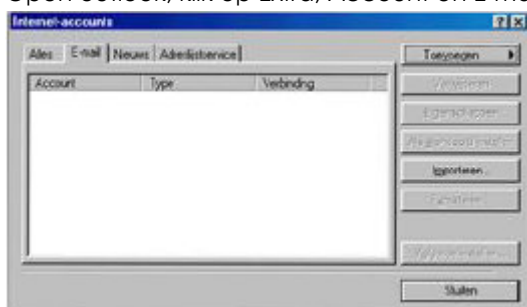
Open outlook, klik op Extra, Account en E-mail.

Internet-accounts

?
X

Alles
E-mail
Nieuws
Adreslijstservice

Account
Type
Verbinding

Toevoegen
Verwijderen
Eigenschappen
Als standaard instellen
Importeren...
Exporteren...
Volgorde instellen...
Sluiten